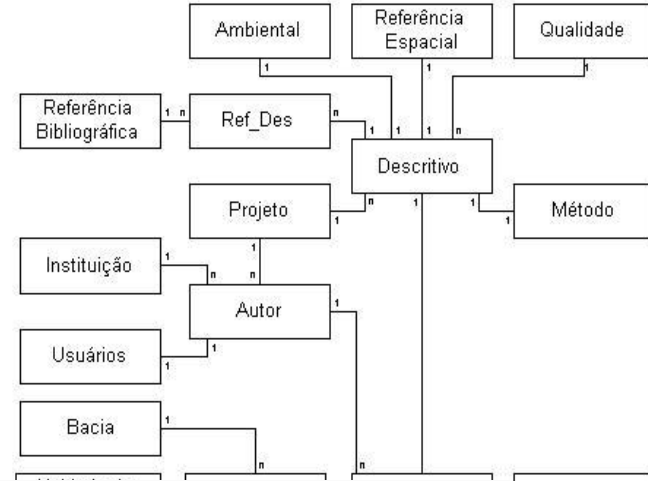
Ambiental

Referência Espacial

Qualidade

1

1

1

Referência Bibliográfica

1 n

Ref_Des

n

1

1

1

n

Descritivo

Projeto

1

n

1

1

1

Método

1

Instituição

1

n

n

Autor

1

Usuários

1

1

Bacia

1

n

n

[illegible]